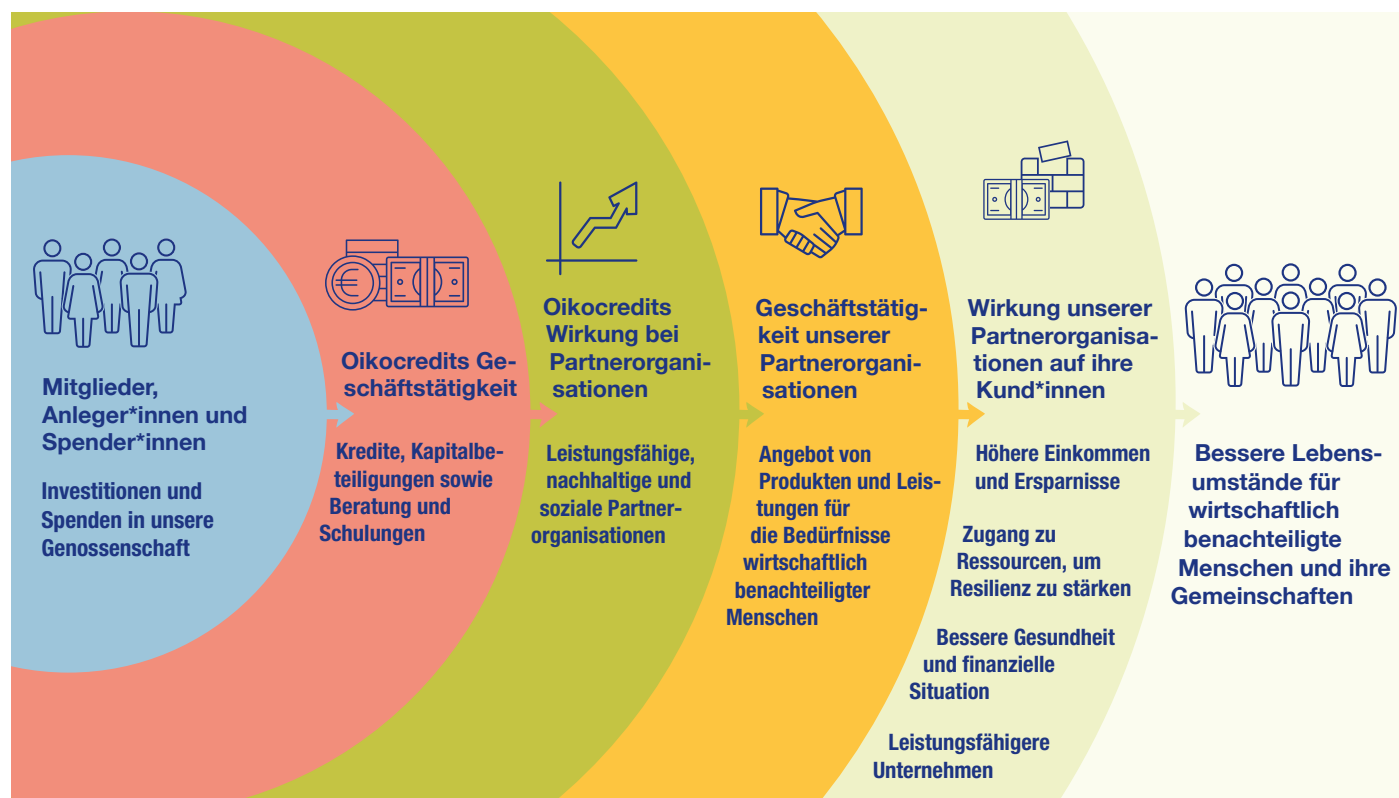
Mitglieder, Anleger*innen und Spender*innen

Investitionen und Spenden in unsere Genossenschaft

Oikocredits Geschäftstätigkeit

Kredite, Kapitalbeteiligungen sowie Beratung und Schulungen

Oikocredits Wirkung bei Partnerorganisationen

Leistungsfähige, nachhaltige und soziale Partnerorganisationen

Geschäftstätigkeit unserer Partnerorganisationen

Angebot von Produkten und Leistungen für die Bedürfnisse wirtschaftlich benachteiligter Menschen

Wirkung unserer Partnerorganisationen auf ihre Kund*innen

Höhere Einkommen und Ersparnisse

Zugang zu Ressourcen, um Resilienz zu stärken

Bessere Gesundheit und finanzielle Situation

Leistungsfähigere Unternehmen

Bessere Lebensumstände für wirtschaftlich benachteiligte Menschen und ihre Gemeinschaften